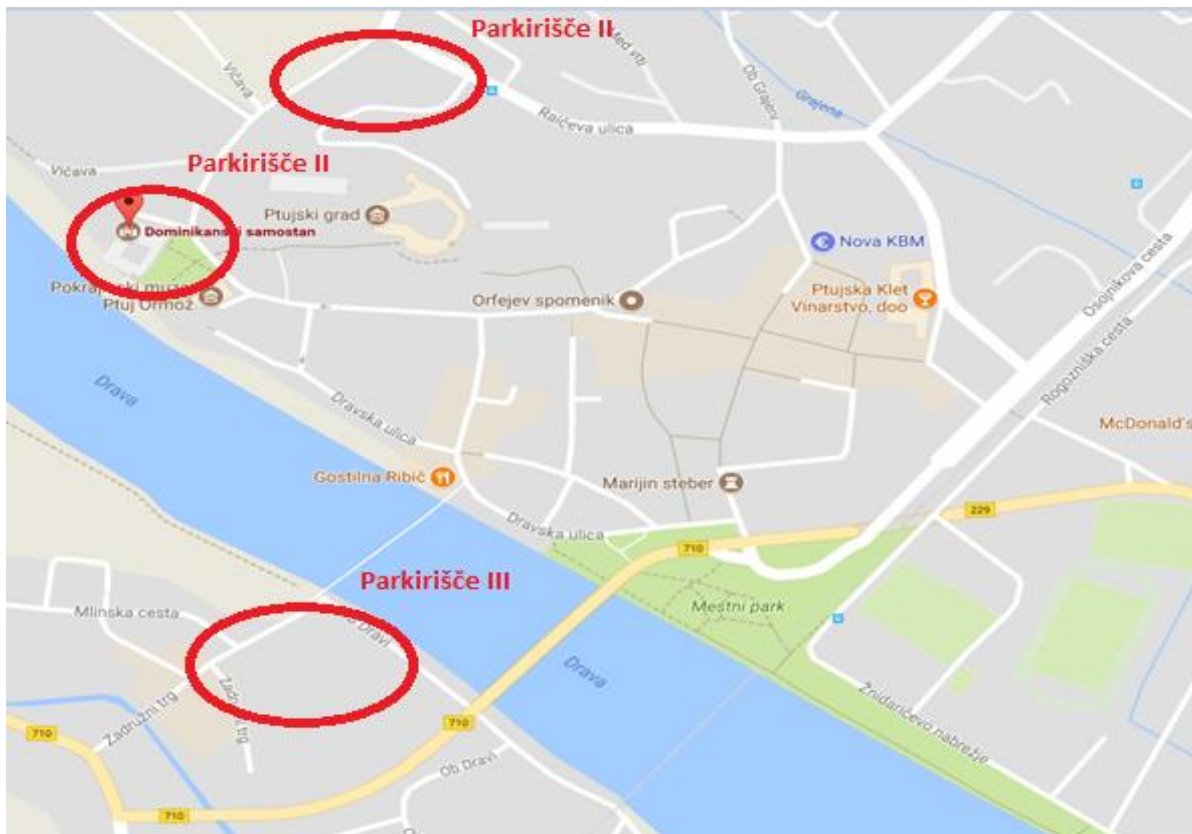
Parkirišče II
Med vrt
Vičava
Raičeva ulica
Ob Grajeni
Grajena
Parkirišče II
Vičava
Ptujski grad
Dominikanski samostan
Nova KBM
Pokrajinski muzej Ptuj Ormož
Orfejev spomenik
Ptujska Klet Vinarstvo, doo
Osojnikova cesta
Rogozniška cesta
Drava
Dravska ulica
McDonald's
Gostilna Ribič
Marijin steber
229
Dravska ulica
710
Parkirišče III
Mestni park
Mlinska cesta
Ob Dravi
Drava
Zadružni trg
Zadružni trg
710
710
Ob Dravi
Župančičevo nabrežje
710
710